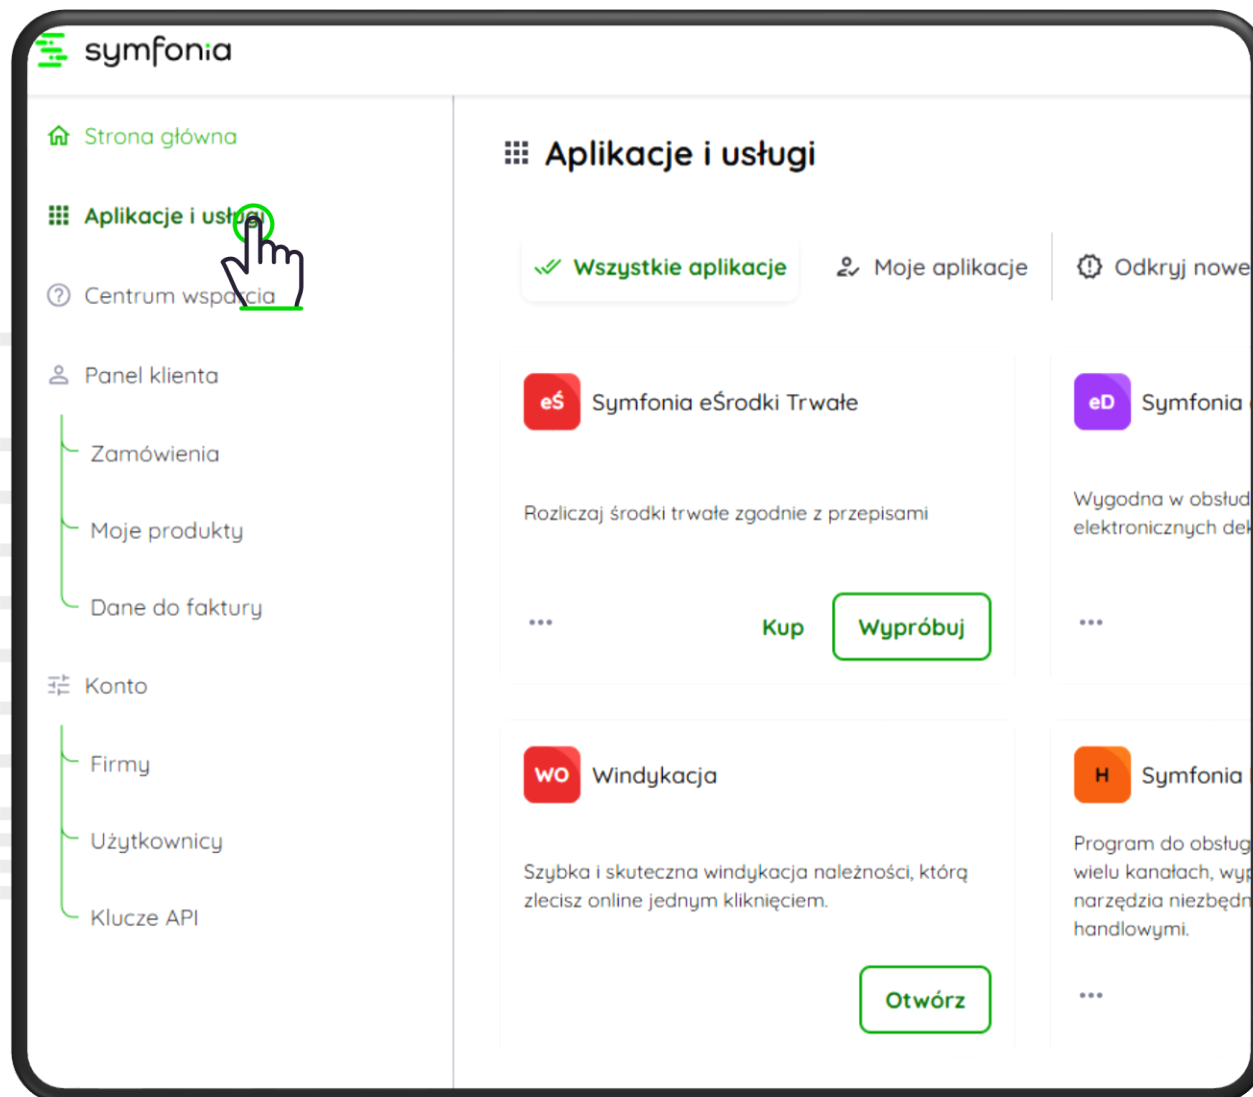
symfonia

Strona główna

Aplikacje i usługi

Centrum wsparcia

Panel klienta

Zamówienia

Moje produkty

Dane do faktury

Konto

Firmy

Użytkownicy

Klucze API

Aplikacje i usługi

Wszystkie aplikacje

Moje aplikacje

Odkryj nowe

eŚ Symfonia eŚrodki Trwałe

Rozliczaj środki trwałe zgodnie z przepisami

...

Kup

Wypróbuj

eD Symfonia

Wygodna w obsłud elektronicznych dek

...

WO Windykacja

Szybka i skuteczna windykacja należności, którą zlecisz online jednym kliknięciem.

Otwórz

H Symfonia

Program do obsług wielu kanałach, wy narzędzia niezbędn handlowymi.

...